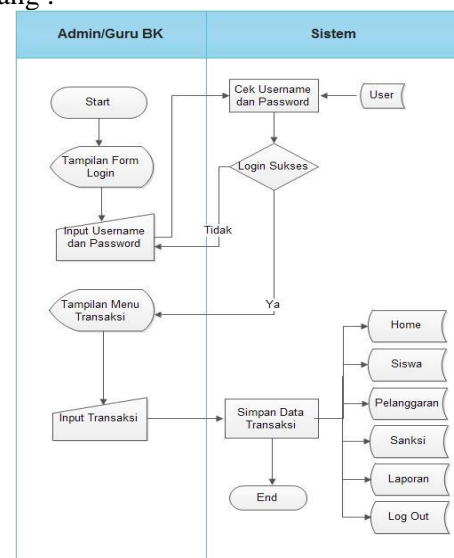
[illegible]ang :

Admin/Guru BK

Sistem

Start

Tampilan Form Login

Input Username dan Password

Cek Username dan Password

User

Login Sukses

Tidak

Ya

Tampilan Menu Transaksi

Input Transaksi

Simpan Data Transaksi

End

Home

Siswa

Pelanggaran

Sanksi

Laporan

Log Out